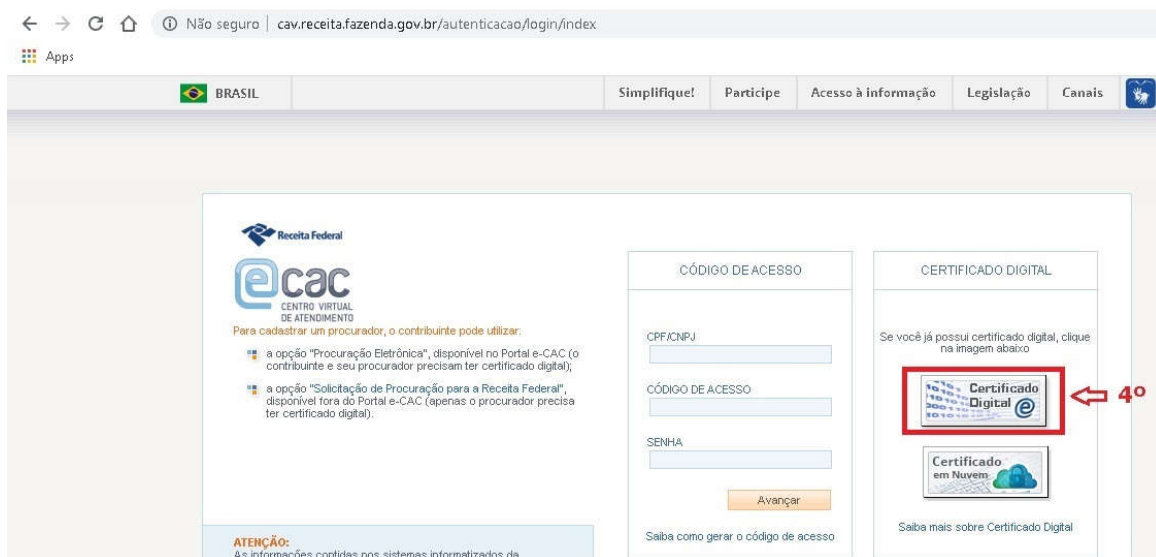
Não seguro | cav.receita.fazenda.gov.br/autenticacao/login/index

Apps

BRASIL

Simplifique! Participe Acesso à informação Legislação Canais

Receita Federal

ecac
CENTRO VIRTUAL
DE ATENDIMENTO

Para cadastrar um procurador, o contribuinte pode utilizar:

a opção "Procuração Eletrônica", disponível no Portal e-CAC (o contribuinte e seu procurador precisam ter certificado digital);

a opção "Solicitação de Procuração para a Receita Federal", disponível fora do Portal e-CAC (apenas o procurador precisa ter certificado digital).

ATENÇÃO:
As informações contidas nos sistemas informatizados da

CÓDIGO DE ACESSO

CPF/CNPJ

CÓDIGO DE ACESSO

SENHA

Avançar

Saiba como gerar o código de acesso

CERTIFICADO DIGITAL

Se você já possui certificado digital, clique na imagem abaixo

Certificado Digital

4º

Certificado em Nuvem

Saiba mais sobre Certificado Digital